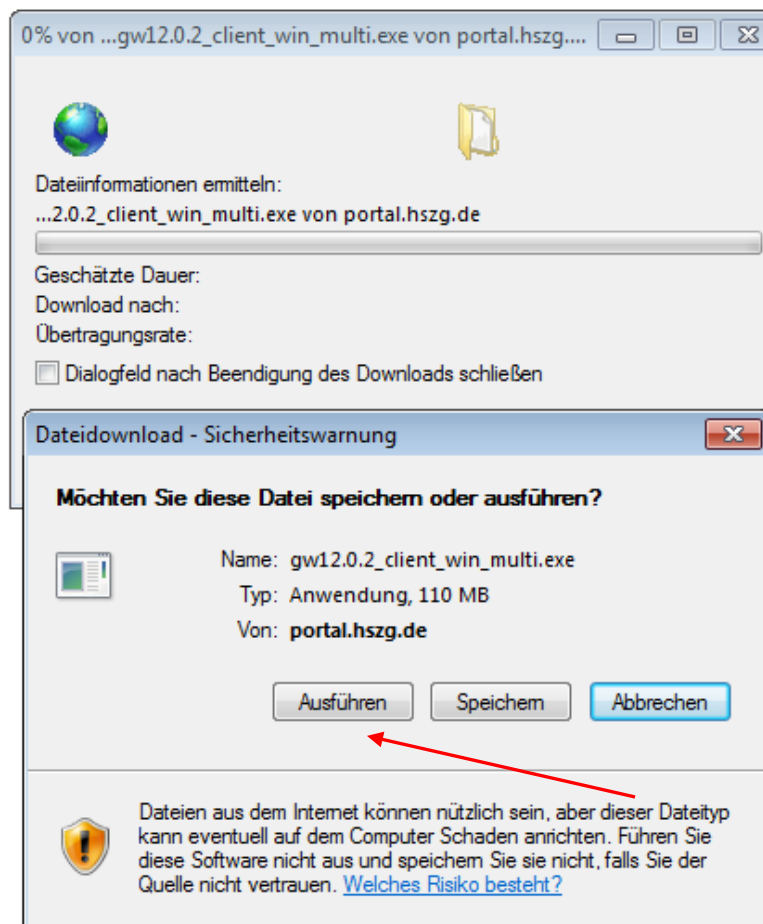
0% von ...gw12.0.2_client_win_multi.exe von portal.hszg....

Dateiinformationen ermitteln:
...2.0.2_client_win_multi.exe von portal.hszg.de

Geschätzte Dauer:
Download nach:
Übertragungsrate:

Dialogfeld nach Beendigung des Downloads schließen

Dateidownload - Sicherheitswarnung

Möchten Sie diese Datei speichern oder ausführen?

Name: gw12.0.2_client_win_multi.exe
Typ: Anwendung, 110 MB
Von: portal.hszg.de

Ausführen
Speichern
Abbrechen

Dateien aus dem Internet können nützlich sein, aber dieser Dateityp kann eventuell auf dem Computer Schaden anrichten. Führen Sie diese Software nicht aus und speichern Sie sie nicht, falls Sie der Quelle nicht vertrauen. Welches Risiko besteht?